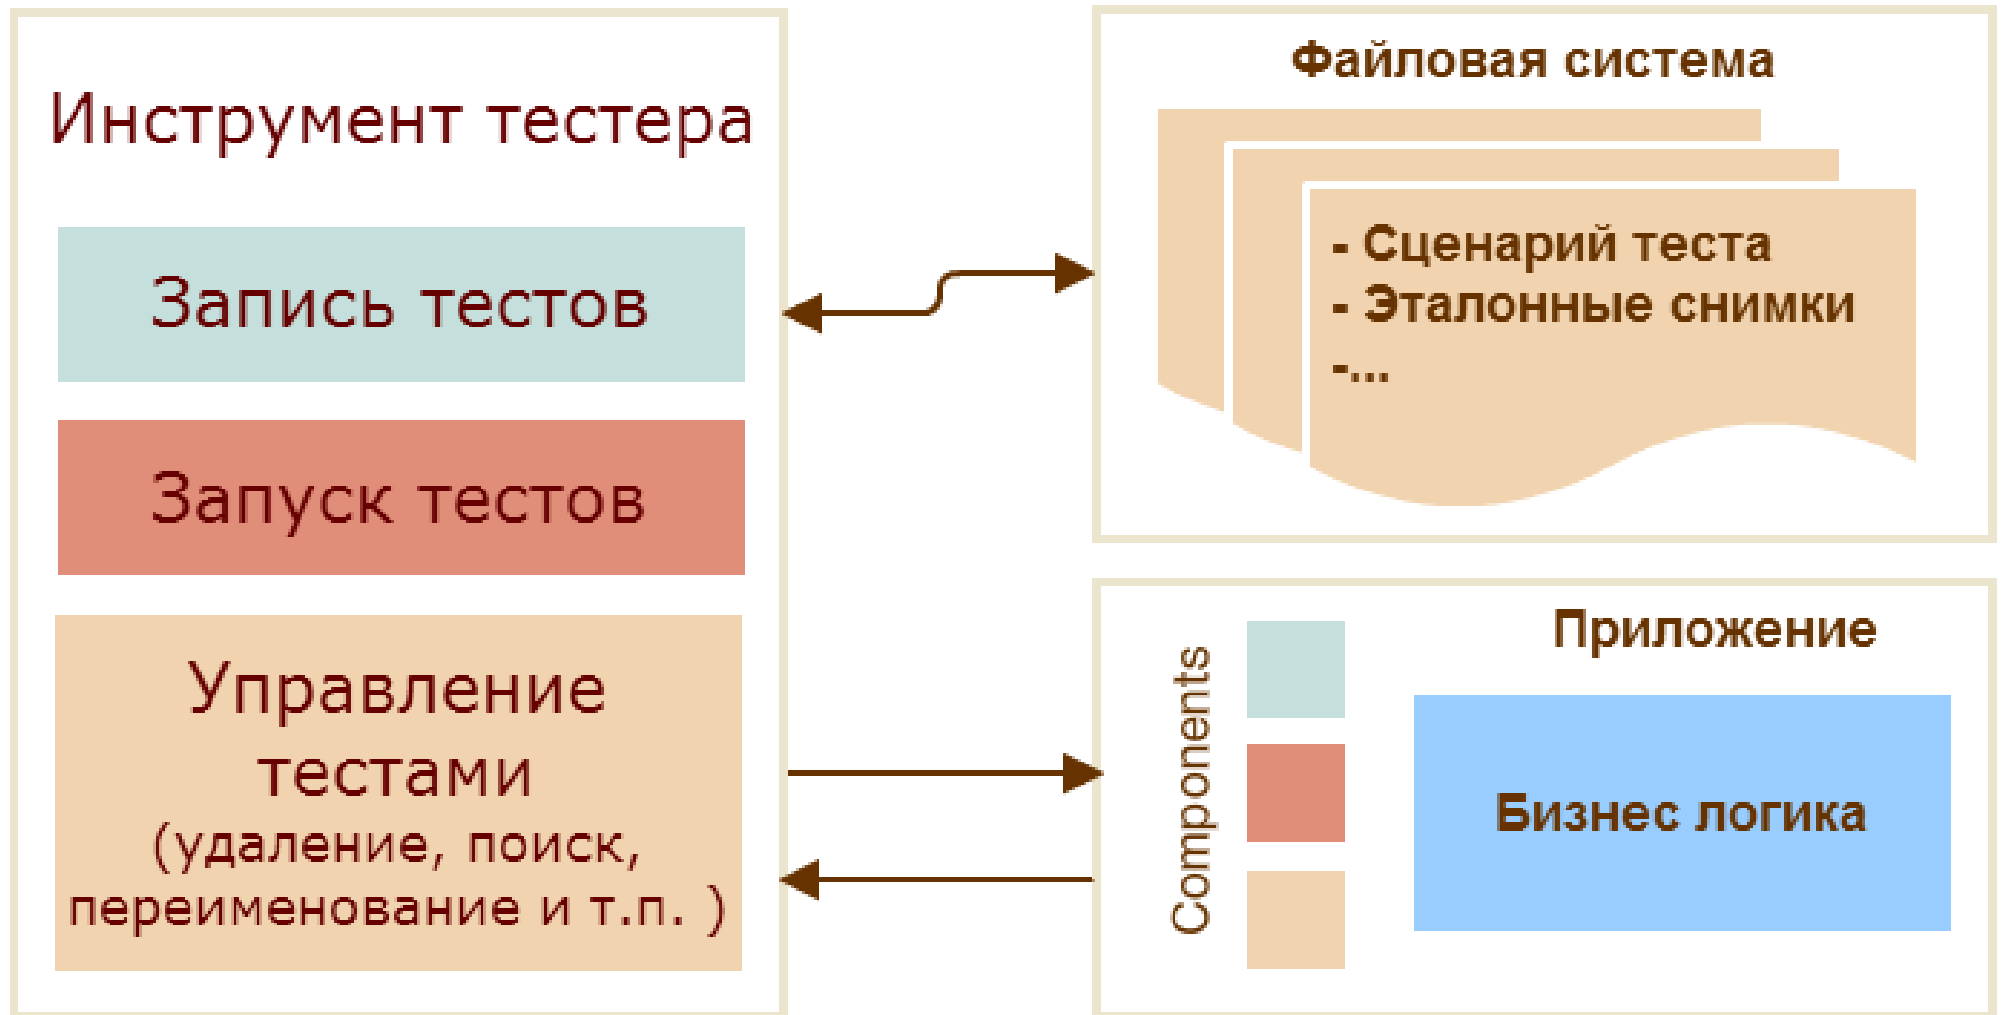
Инструмент тестера

Запись тестов

Запуск тестов

Управление тестами (удаление, поиск, переименование и т.п. )

Файловая система

- Сценарий теста
- Эталонные снимки
-...

Components

Приложение

Бизнес логика